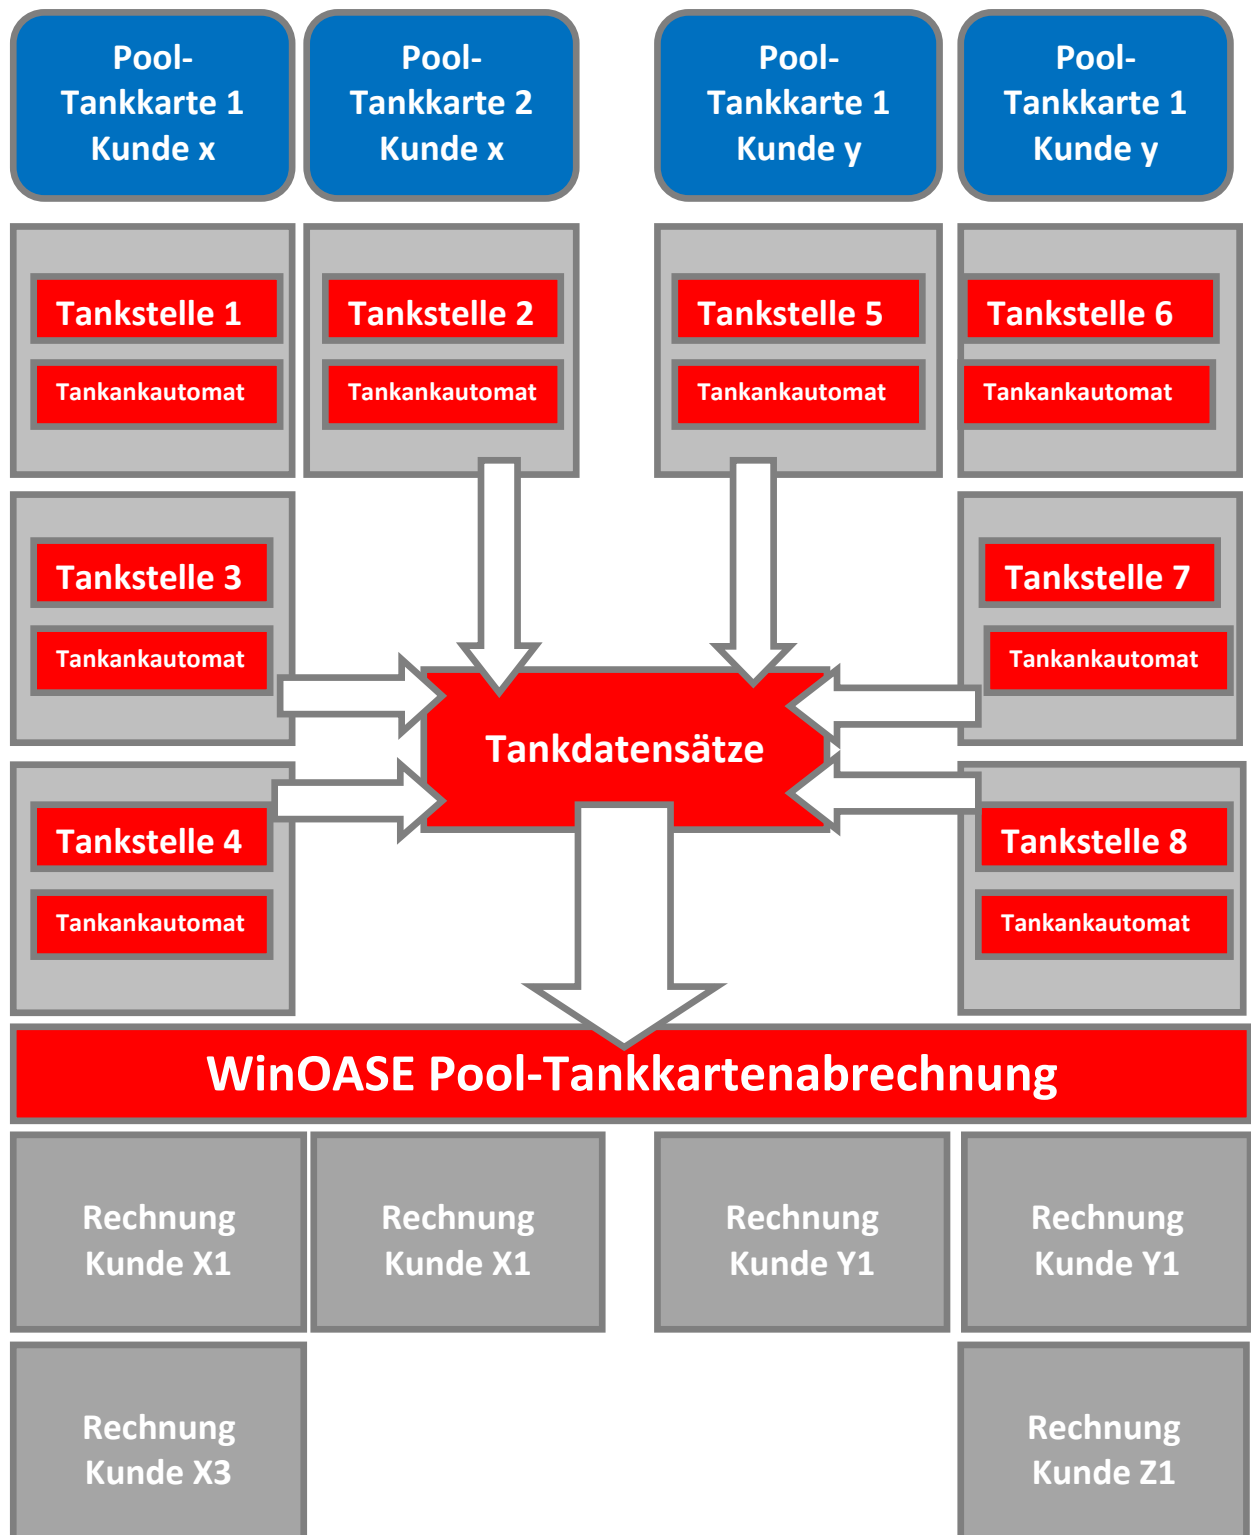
Pool-Tankkarte 1 Kunde x

Pool-Tankkarte 2 Kunde x

Pool-Tankkarte 1 Kunde y

Pool-Tankkarte 1 Kunde y

Tankstelle 1

Tankankautomat

Tankstelle 2

Tankankautomat

Tankstelle 5

Tankankautomat

Tankstelle 6

Tankankautomat

Tankstelle 3

Tankankautomat

Tankstelle 7

Tankankautomat

Tankdatensätze

Tankstelle 4

Tankankautomat

Tankstelle 8

Tankankautomat

WinOASE Pool-Tankkartenabrechnung

Rechnung Kunde X1

Rechnung Kunde X1

Rechnung Kunde Y1

Rechnung Kunde Y1

Rechnung Kunde X3

Rechnung Kunde Z1